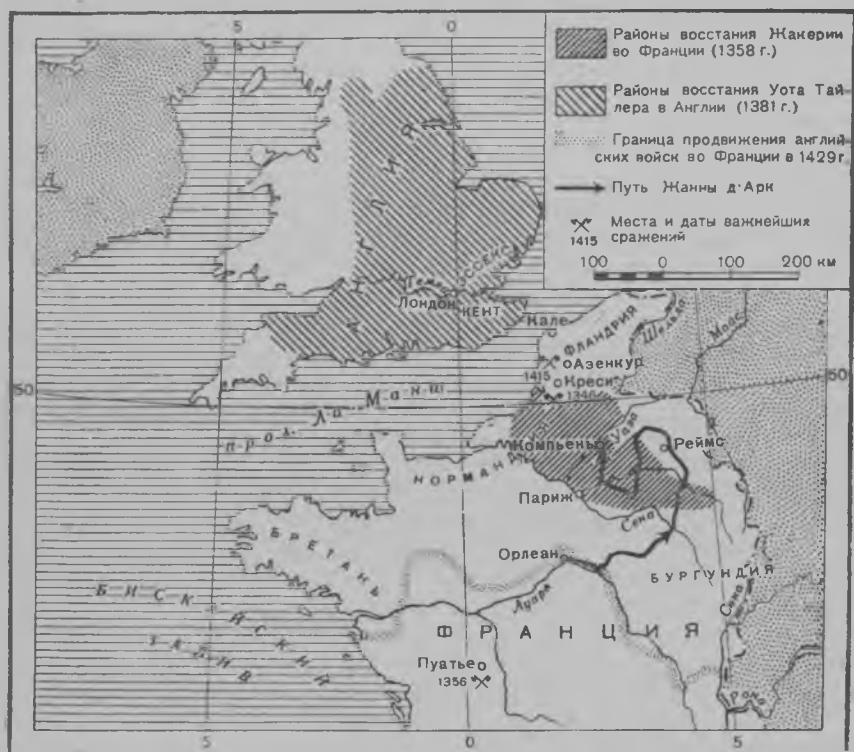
Районы восстания Жакерии во Франции (1358 г.)

Районы восстания Уота Тайлера в Англии (1381 г.)

Граница продвижения английских войск во Франции в 1429г.

Путь Жанны д'Арк

Места и даты важнейших сражений

1415

100 0 100 200 км

5
0
5
0
5
50
50

Англия
ЭССЕКС
Лондон
КЕНТ
Кале
ФЛАНДРИЯ
Шельда
Маас
оАзенкур
1415
оКреси
1346
Ла-Манш
пролив
Компьень
Уаза
Реймс
НОРМАНДИЯ
Париж
Сена
БРЕТАНЬ
Орлеан
БУРГУНДИЯ
Луара
Сона
БИСКАЙСКИЙ ЗАЛИВ
ФРАНЦИЯ
Пуатье
1356
Рона